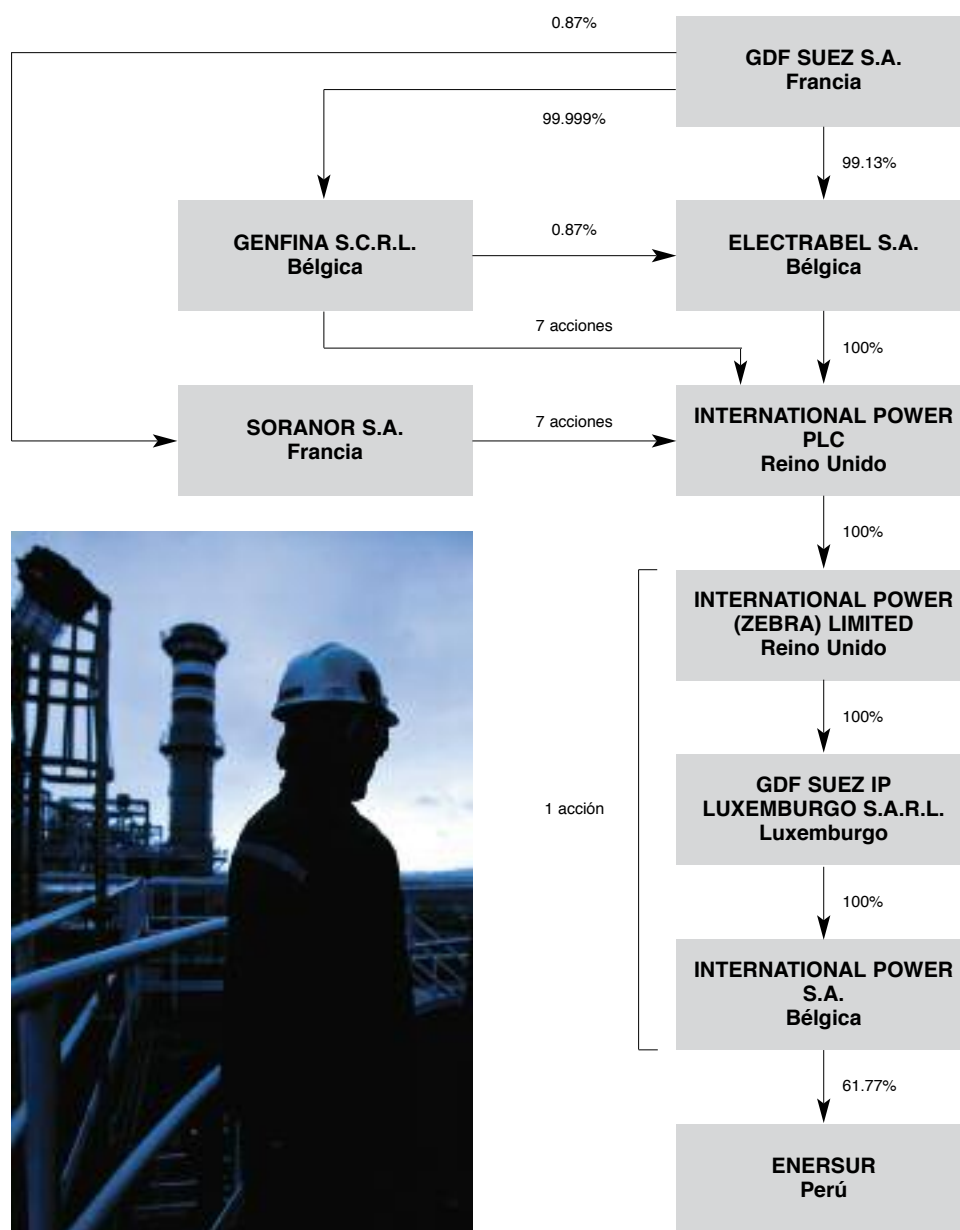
0.87%

GDF SUEZ S.A.
Francia

99.999%

99.13%

GENFINA S.C.R.L.
Bélgica

0.87%

ELECTRABEL S.A.
Bélgica

7 acciones

100%

SORANOR S.A.
Francia

7 acciones

INTERNATIONAL POWER PLC
Reino Unido

100%

INTERNATIONAL POWER (ZEBRA) LIMITED
Reino Unido

100%

1 acción

GDF SUEZ IP LUXEMBURGO S.A.R.L.
Luxemburgo

100%

INTERNATIONAL POWER S.A.
Bélgica

61.77%

ENERSUR
Perú